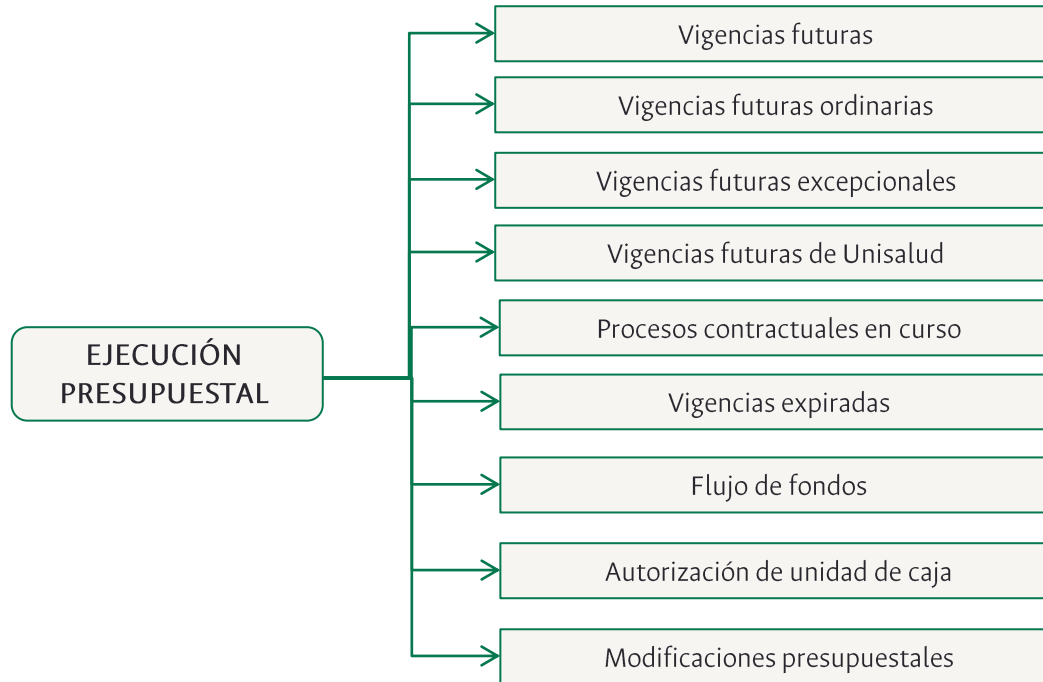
EJECUCIÓN PRESUPUESTAL

Vigencias futuras

Vigencias futuras ordinarias

Vigencias futuras excepcionales

Vigencias futuras de Unisalud

Procesos contractuales en curso

Vigencias expiradas

Flujo de fondos

Autorización de unidad de caja

Modificaciones presupuestales